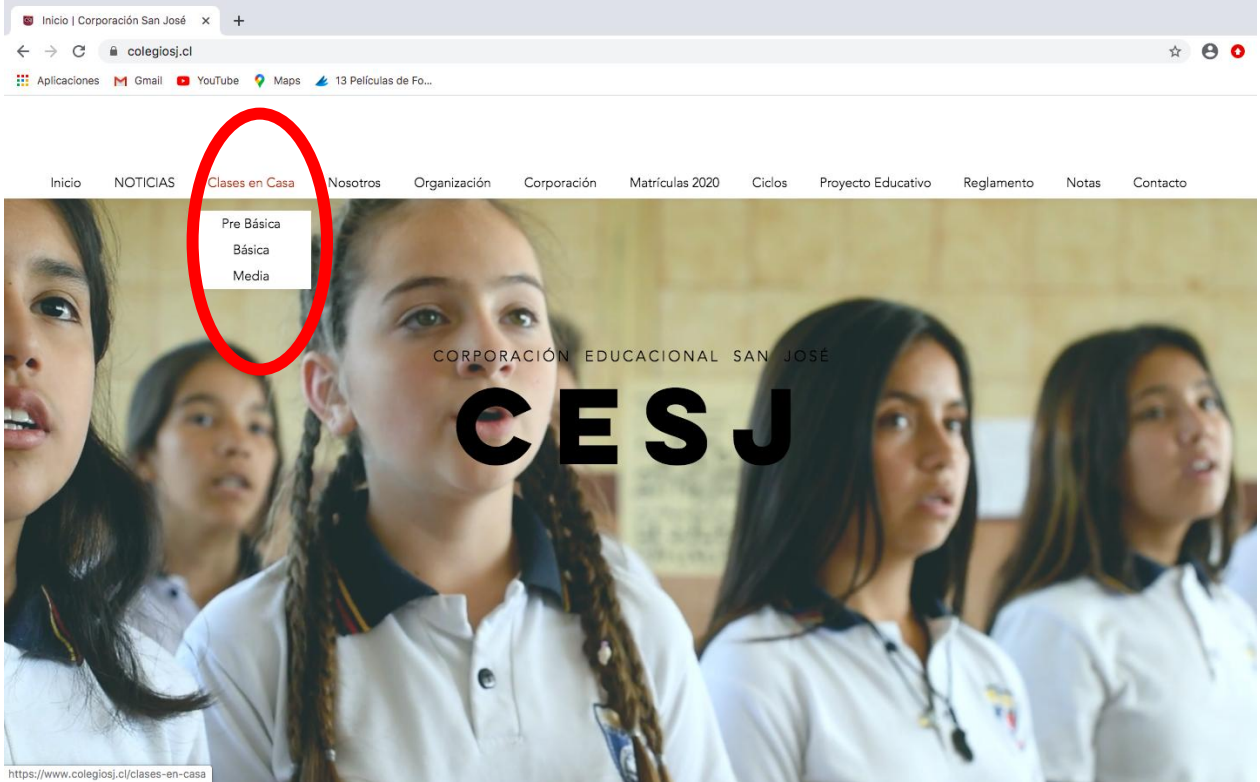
Inicio | Corporación San José ×
+
colegiosj.cl
Aplicaciones Gmail YouTube Maps 13 Películas de Fo...

Inicio NOTICIAS Clases en Casa Nosotros Organización Corporación Matrículas 2020 Ciclos Proyecto Educativo Reglamento Notas Contacto

Pre Básica
Básica
Media

CORPORACIÓN EDUCACIONAL SAN JOSÉ

CESJ

https://www.colegiosj.cl/clases-en-casa